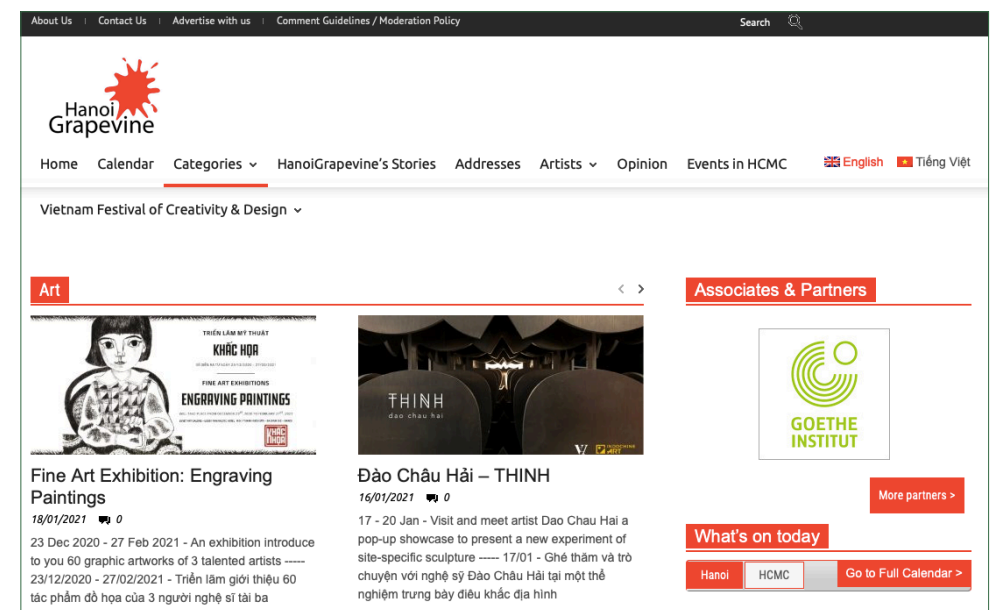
About Us | Contact Us | Advertise with us | Comment Guidelines / Moderation Policy

Search

Hanoi Grapevine

Home Calendar Categories HanoiGrapevine's Stories Addresses Artists Opinion Events in HCMC English Tiếng Việt

Vietnam Festival of Creativity & Design

Art

TRIỂN LÃM MỸ THUẬT
KHẮC HỌA
FINE ART EXHIBITIONS
ENGRAVING PAINTINGS

Fine Art Exhibition: Engraving Paintings
18/01/2021 0
23 Dec 2020 - 27 Feb 2021 - An exhibition introduce to you 60 graphic artworks of 3 talented artists ----- 23/12/2020 - 27/02/2021 - Triển lãm giới thiệu 60 tác phẩm đồ họa của 3 người nghệ sĩ tài ba

THINH
dao chau hai

Đào Châu Hải – THINH
16/01/2021 0
17 - 20 Jan - Visit and meet artist Dao Chau Hai a pop-up showcase to present a new experiment of site-specific sculpture ----- 17/01 - Ghé thăm và trò chuyện với nghệ sỹ Đào Châu Hải tại một thể nghiệm trưng bày điêu khắc địa hình

Associates & Partners

GOETHE INSTITUT

More partners >

What's on today

Hanoi HCMC Go to Full Calendar >